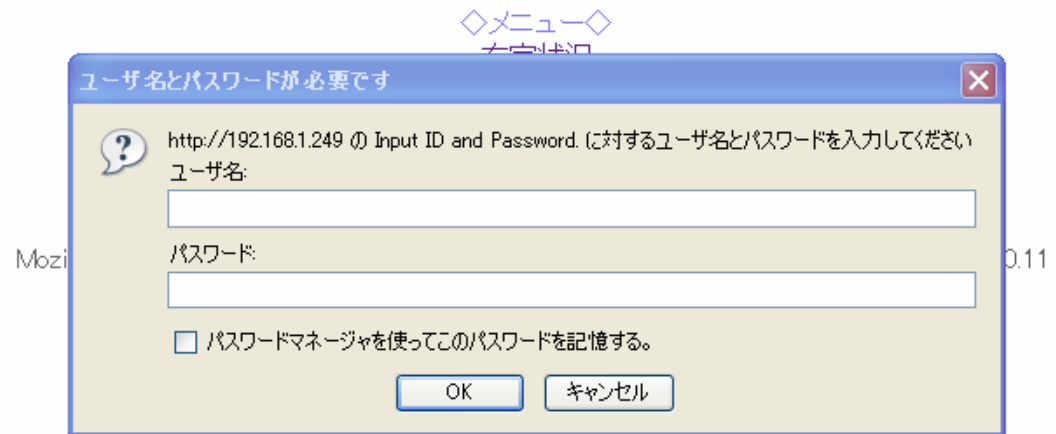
◇メニュー◇
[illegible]

ユーザ名とパスワードが必要です

http://192.168.1.249 の Input ID and Password. に対するユーザ名とパスワードを入力してください
ユーザ名:

パスワード:

パスワードマネージャを使ってこのパスワードを記憶する。

OK キャンセル

Mozi

0.11